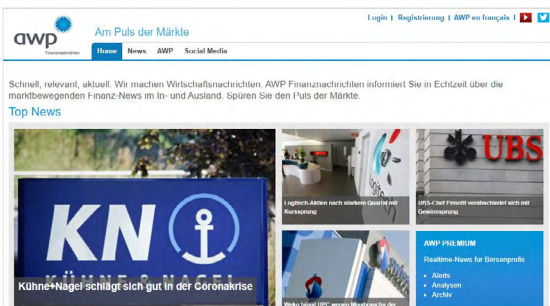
awp
Finanznachrichten

Am Puls der Märkte

Login | Registrierung | AWP en français

Home News AWP Social Media

Schnell, relevant, aktuell. Wir machen Wirtschaftsnachrichten. AWP Finanznachrichten informiert Sie in Echtzeit über die marktbewegenden Finanz-News im In- und Ausland. Spüren Sie den Puls der Märkte.

Top News

KN

KÜHNE + NAGEL

Kühne+Nagel schlägt sich gut in der Coronakrise

Logitech-Aktien nach starkem Quartal mit Kurssprung

UBS

UBS-Chef Ermotti verabschiedet sich mit Gewinnsprung

Weko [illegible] UPC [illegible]

AWP PREMIUM

Realtime-News für Börsenprofis

• Alerts
• Analysen
• Archiv